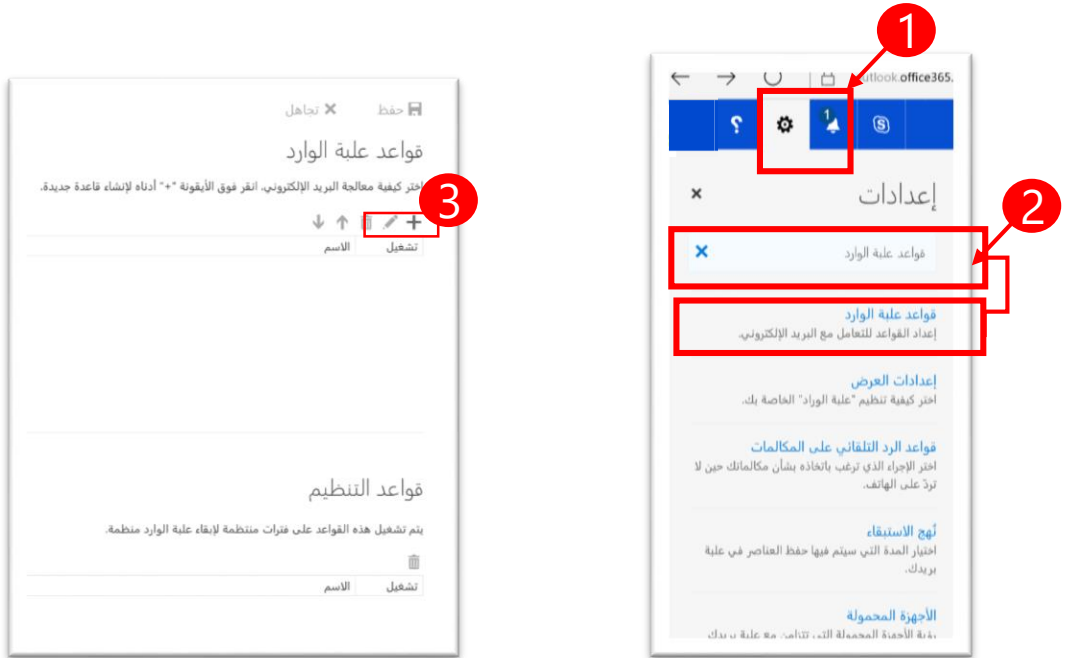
حفظ ✕ تجاهل

قواعد علبة الوارد

اختر كيفية معالجة البريد الإلكتروني. انقر فوق الأيقونة "+" أدناه لإنشاء قاعدة جديدة.

3

| تشغيل | الاسم |
|---|---|

قواعد التنظيم

يتم تشغيل هذه القواعد على فترات منتظمة لإبقاء علبة الوارد منظمة.

| تشغيل | الاسم |
|---|---|

1

utlook.office365.

1

2

إعدادات

قواعد علبة الوارد

قواعد علبة الوارد
إعداد القواعد للتعامل مع البريد الإلكتروني.

إعدادات العرض
اختر كيفية تنظيم "علبة الوارد" الخاصة بك.

قواعد الرد التلقائي على المكالمات
اختر الإجراء الذي ترغب باتخاذه بشأن مكالماتك حين لا تردّ على الهاتف.

نُهج الاستبقاء
اختيار المدة التي سيتم فيها حفظ العناصر في علبة بريدك.

الأجهزة المحمولة
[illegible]